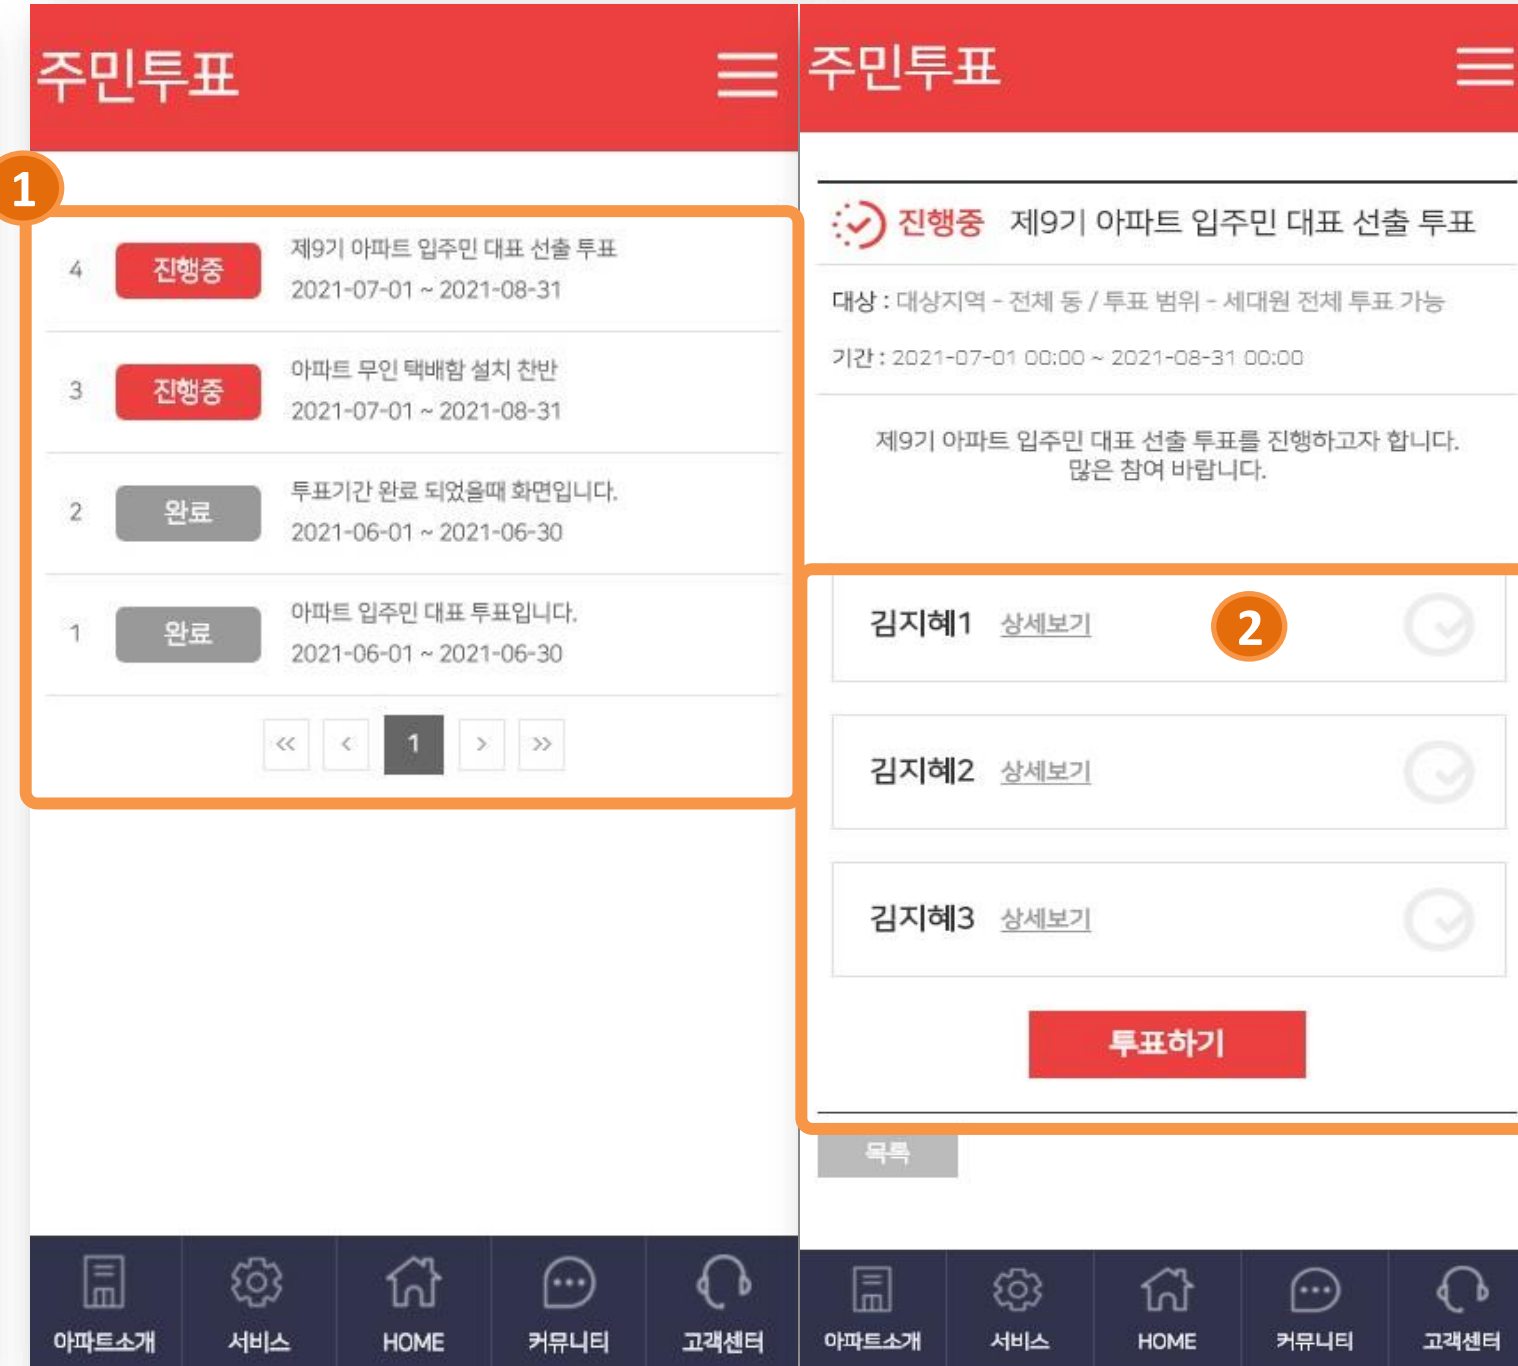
주민투표

1

4 진행중 제9기 아파트 입주민 대표 선출 투표
2021-07-01 ~ 2021-08-31

3 진행중 아파트 무인 택배함 설치 찬반
2021-07-01 ~ 2021-08-31

2 완료 투표기간 완료 되었을때 화면입니다.
2021-06-01 ~ 2021-06-30

1 완료 아파트 입주민 대표 투표입니다.
2021-06-01 ~ 2021-06-30

« ‹ 1 › »

아파트소개 서비스 HOME 커뮤니티 고객센터

주민투표

진행중 제9기 아파트 입주민 대표 선출 투표

대상 : 대상지역 - 전체 동 / 투표 범위 - 세대원 전체 투표 가능

기간 : 2021-07-01 00:00 ~ 2021-08-31 00:00

제9기 아파트 입주민 대표 선출 투표를 진행하고자 합니다.
많은 참여 바랍니다.

김지혜1 상세보기 2

김지혜2 상세보기

김지혜3 상세보기

투표하기

목록

아파트소개 서비스 HOME 커뮤니티 고객센터